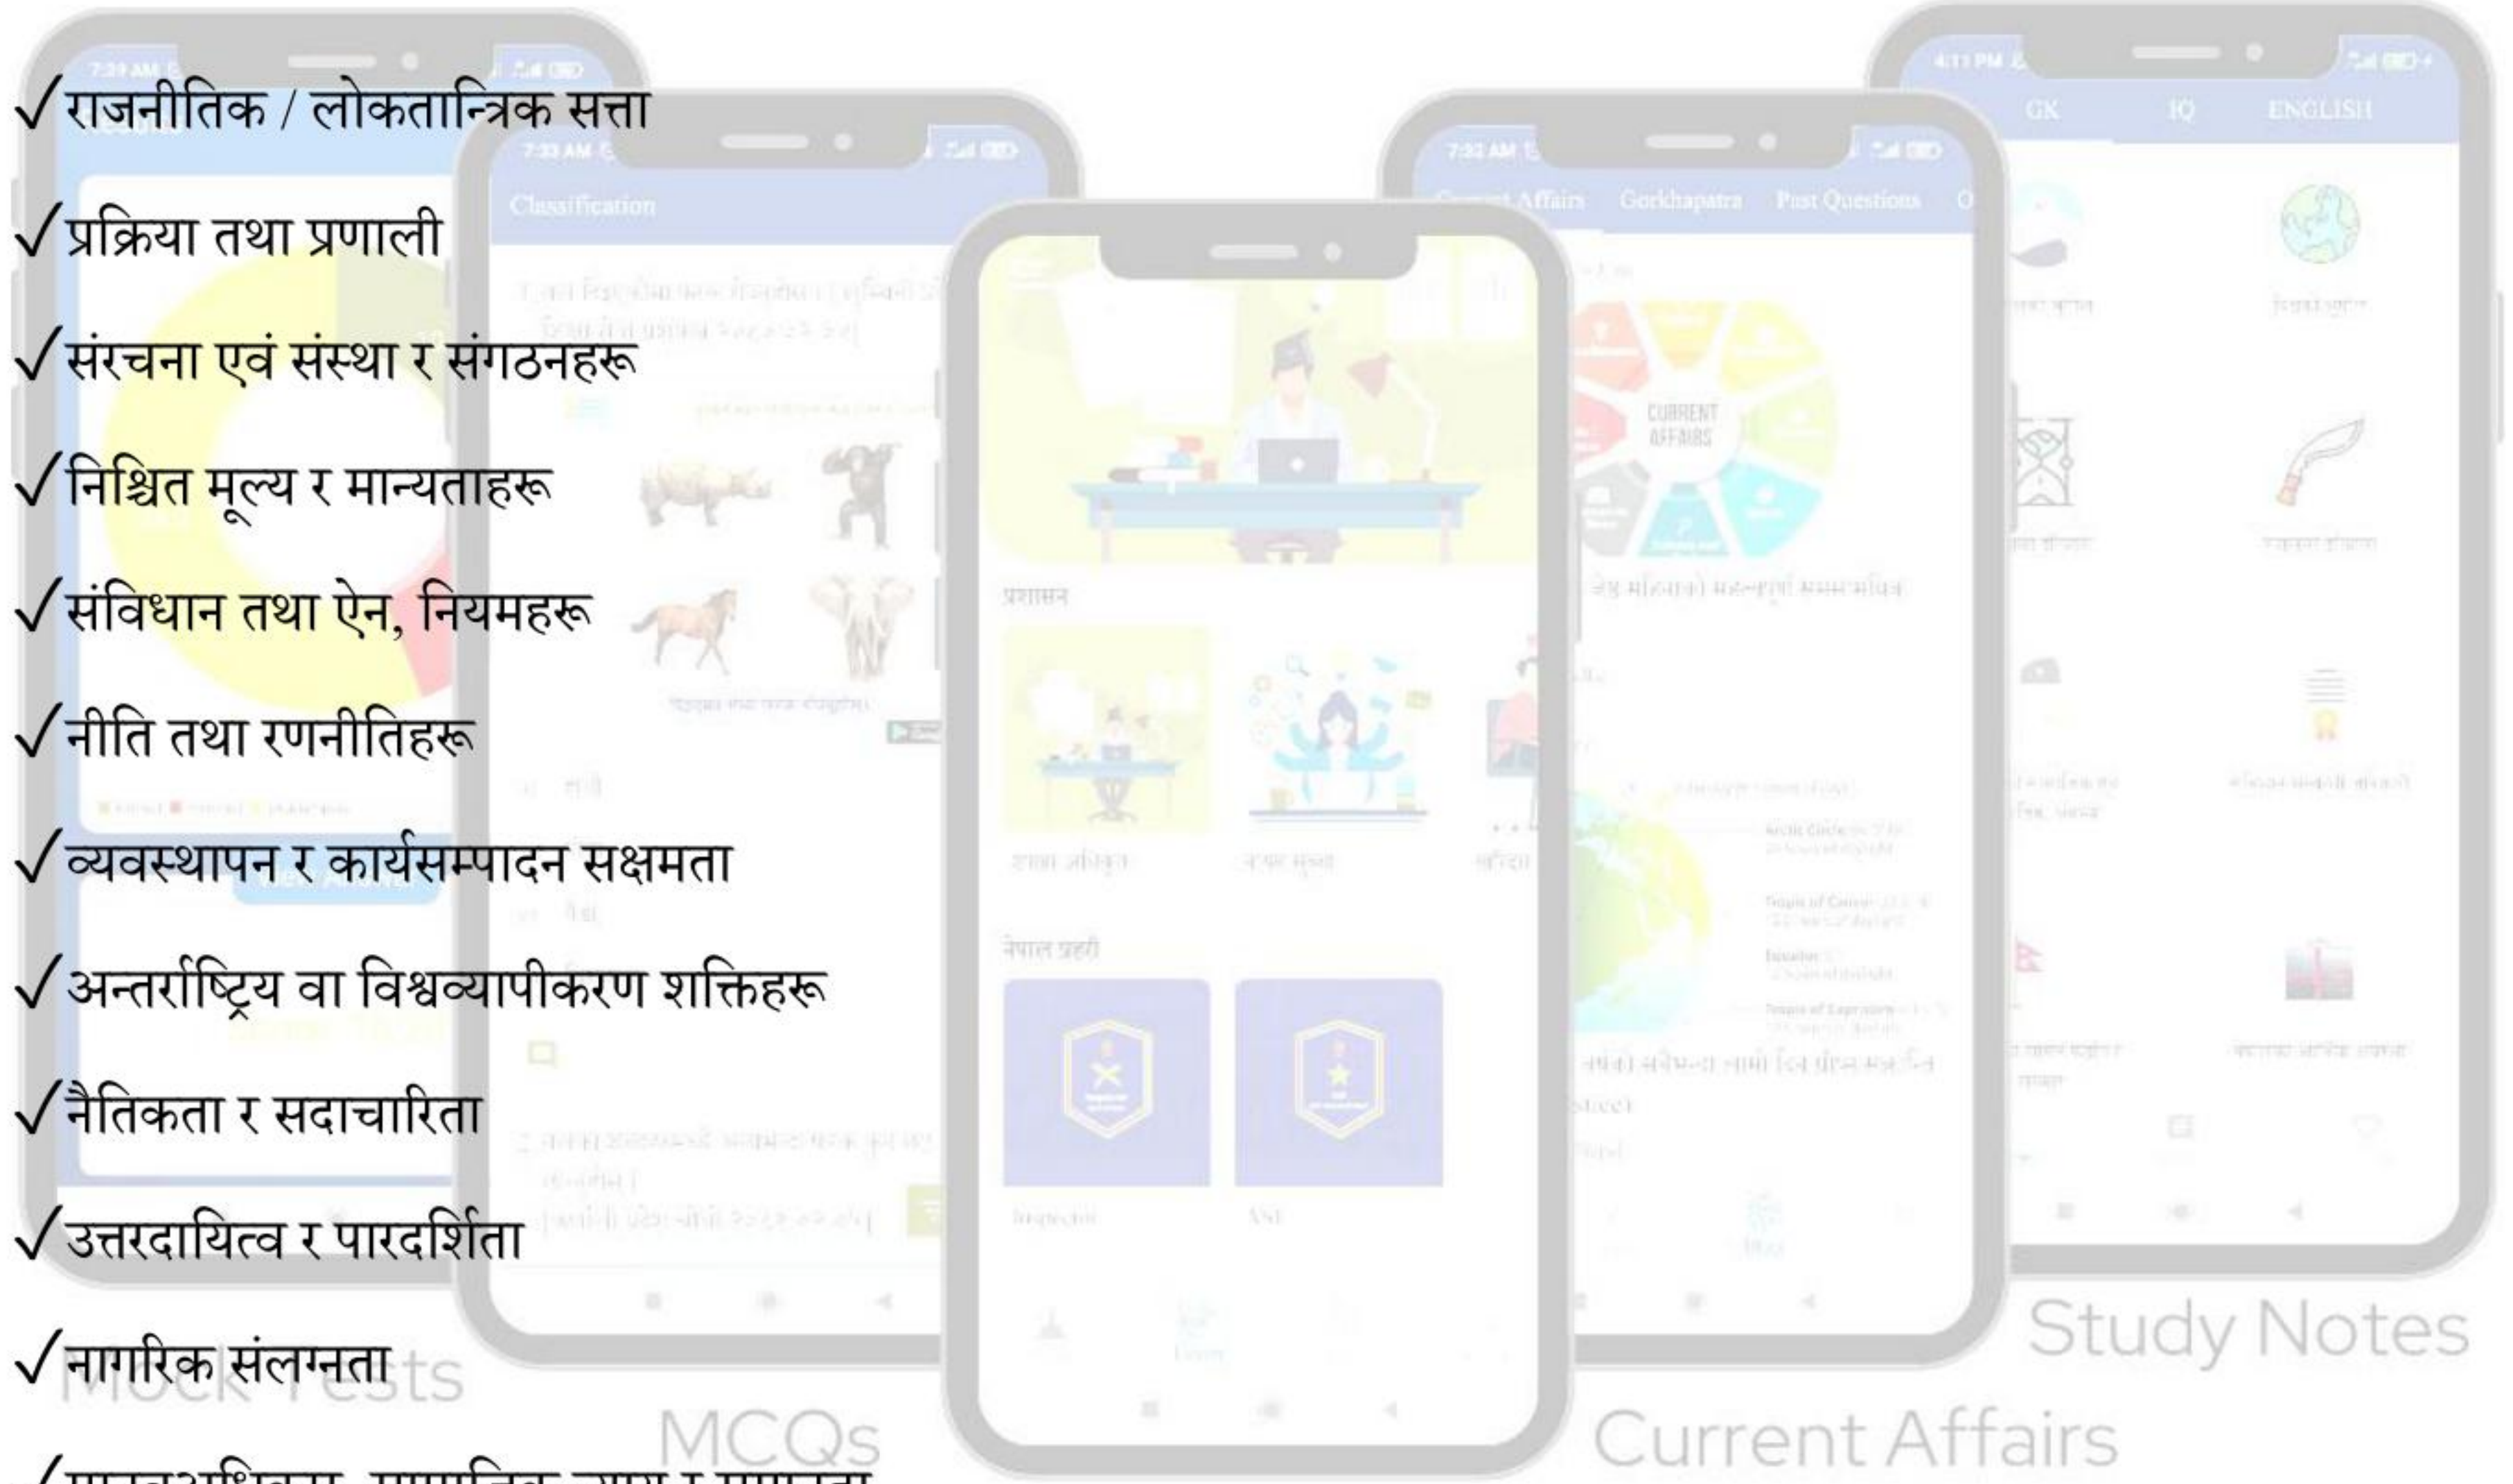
✓राजनीतिक / लोकतान्त्रिक सत्ता

✓प्रक्रिया तथा प्रणाली

✓संरचना एवं संस्था र संगठनहरू

✓निश्चित मूल्य र मान्यताहरू

✓संविधान तथा ऐन, नियमहरू

✓नीति तथा रणनीतिहरू

✓व्यवस्थापन र कार्यसम्पादन सक्षमता

✓अन्तर्राष्ट्रिय वा विश्वव्यापीकरण शक्तिहरू

✓नैतिकता र सदाचारिता

✓उत्तरदायित्व र पारदर्शिता

✓नागरिक संलग्नता

✓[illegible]

GK IQ ENGLISH

Classification

Current Affairs Gorkhapatra Past Questions

प्रशासन

नेपाल प्रहरी

CURRENT AFFAIRS

Mock Tests

MCQs

Current Affairs

Study Notes